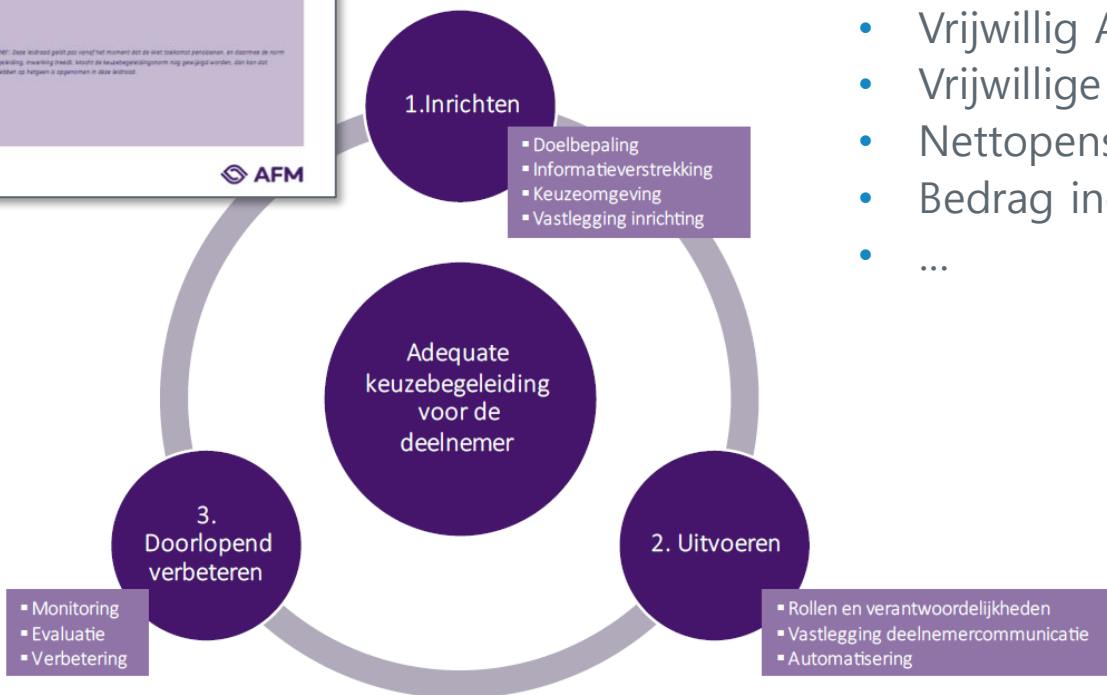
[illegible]: Deze leidraad geldt pas vanaf het moment dat de Wet toekomst pensioenen, en daarmee de norm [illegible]geleiding, inwerking treedt. Mocht de keuzebegeleidingsnorm nog gewijzigd worden, dan kan dat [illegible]ebben op hetgeen is opgenomen in deze leidraad.

AFM

1.Inrichten
- Doelbepaling
- Informatieverstrekking
- Keuzeomgeving
- Vastlegging inrichting

- Vrijwillig A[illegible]
- Vrijwillige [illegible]
- Nettopens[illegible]
- Bedrag in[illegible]
- ...

Adequate keuzebegeleiding voor de deelnemer

3. Doorlopend verbeteren
- Monitoring
- Evaluatie
- Verbetering

2. Uitvoeren
- Rollen en verantwoordelijkheden
- Vastlegging deelnemercommunicatie
- Automatisering